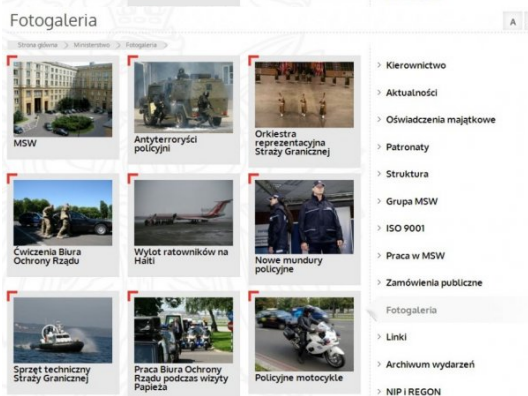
Fotogaleria

A

Strona główna > Ministerstwo > Fotogaleria

MSW

Antyterroryści policyjni

Orkiestra reprezentacyjna Straży Granicznej

Ćwiczenia Biura Ochrony Rządu

Wylot ratowników na Haiti

Nowe mundury policyjne

Sprzęt techniczny Straży Granicznej

Praca Biura Ochrony Rządu podczas wizyty Papieża

Policyjne motocykle

Kierownictwo

Aktualności

Oświadczenia majątkowe

Patronaty

Struktura

Grupa MSW

ISO 9001

Praca w MSW

Zamówienia publiczne

Fotogaleria

Linki

Archiwum wydarzeń

NIP i REGON